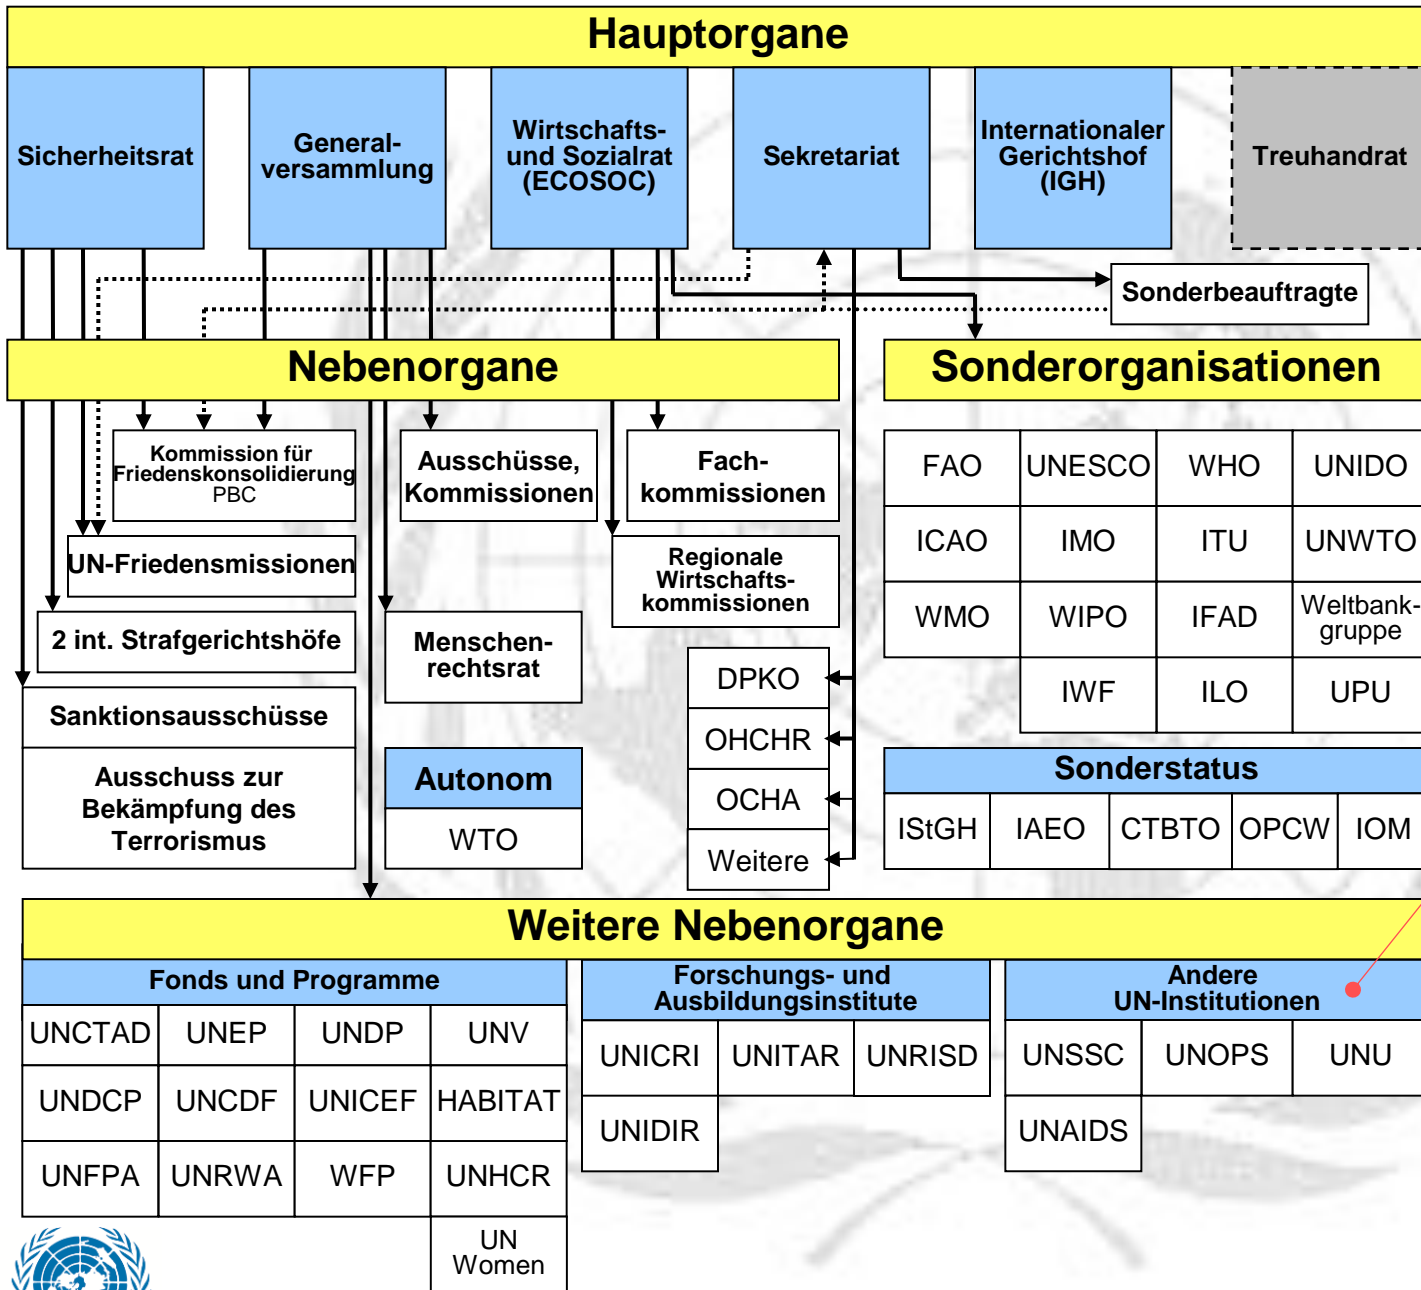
Hauptorgane

Sicherheitsrat

Generalversammlung

Wirtschafts- und Sozialrat (ECOSOC)

Sekretariat

Internationaler Gerichtshof (IGH)

Treuhandrat

Sonderbeauftragte

Nebenorgane

Sonderorganisationen

Kommission für Friedenskonsolidierung PBC

Ausschüsse, Kommissionen

Fachkommissionen

UN-Friedensmissionen

Regionale Wirtschaftskommissionen

2 int. Strafgerichtshöfe

Menschenrechtsrat

Sanktionsausschüsse

Ausschuss zur Bekämpfung des Terrorismus

Autonom

WTO

DPKO

OHCHR

OCHA

Weitere

| FAO | UNESCO | WHO | UNIDO |
|---|---|---|---|
| ICAO | IMO | ITU | UNWTO |
| WMO | WIPO | IFAD | Weltbankgruppe |
| | IWF | ILO | UPU |

Sonderstatus

| IStGH | IAEO | CTBTO | OPCW | IOM |
|---|---|---|---|---|

Weitere Nebenorgane

Fonds und Programme

| UNCTAD | UNEP | UNDP | UNV |
|---|---|---|---|
| UNDCP | UNCDF | UNICEF | HABITAT |
| UNFPA | UNRWA | WFP | UNHCR |
| | | | UN Women |

Forschungs- und Ausbildungsinstitute

| UNICRI | UNITAR | UNRISD |
|---|---|---|
| UNIDIR | | |

Andere UN-Institutionen

| UNSSC | UNOPS | UNU |
|---|---|---|
| UNAIDS | | |